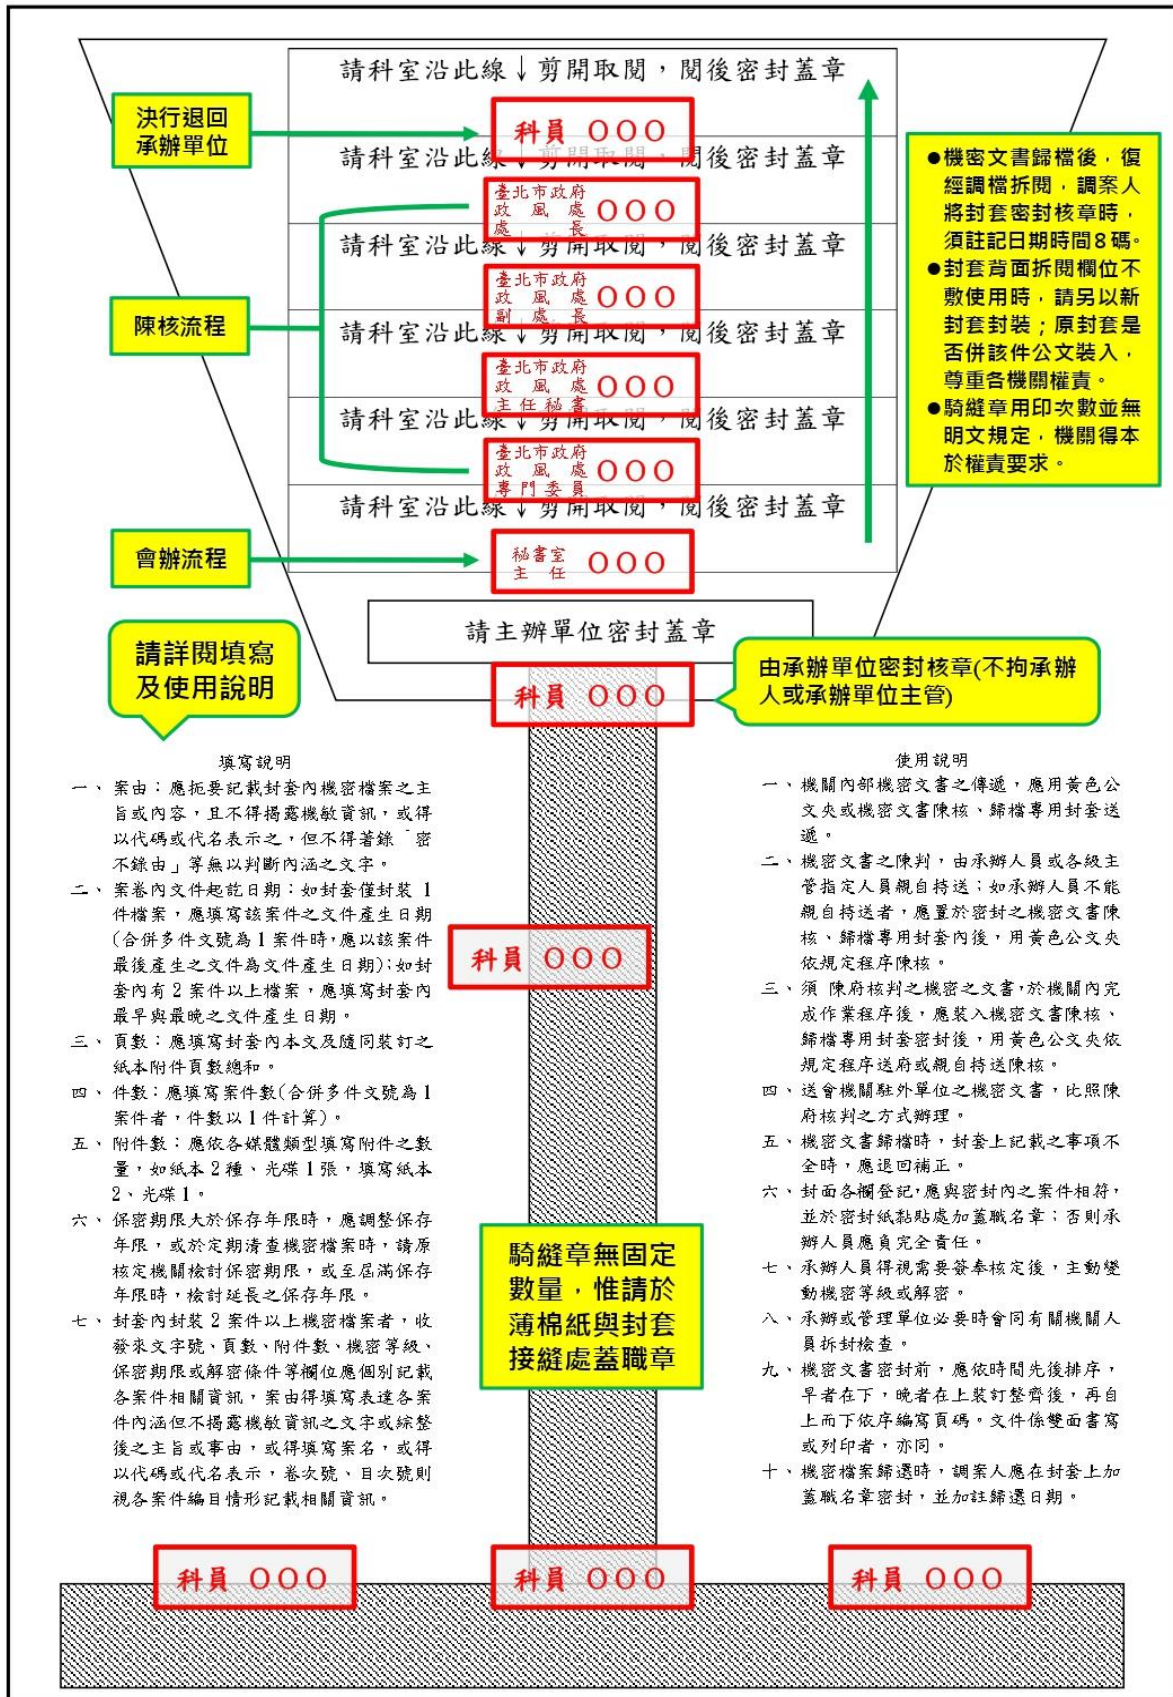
請科室沿此線↓剪開取閱，閱後密封蓋章

決行退回承辦單位

科員 ＯＯＯ

請科室沿此線↓剪開取閱，閱後密封蓋章

臺北市政府政風處處長 ＯＯＯ

請科室沿此線↓剪開取閱，閱後密封蓋章

陳核流程

臺北市政府政風處副處長 ＯＯＯ

請科室沿此線↓剪開取閱，閱後密封蓋章

臺北市政府政風處主任秘書 ＯＯＯ

請科室沿此線↓剪開取閱，閱後密封蓋章

臺北市政府政風處專門委員 ＯＯＯ

請科室沿此線↓剪開取閱，閱後密封蓋章

會辦流程

秘書室主任 ＯＯＯ

●機密文書歸檔後，復經調檔拆閱，調案人將封套密封核章時，須註記日期時間8碼。
●封套背面拆閱欄位不敷使用時，請另以新封套封裝；原封套是否併該件公文裝入，尊重各機關權責。
●騎縫章用印次數並無明文規定，機關得本於權責要求。

請主辦單位密封蓋章

請詳閱填寫及使用說明

由承辦單位密封核章(不拘承辦人或承辦單位主管)

科員 ＯＯＯ

填寫說明
一、案由：應扼要記載封套內機密檔案之主旨或內容，且不得揭露機敏資訊，或得以代碼或代名表示之，但不得著錄「密不錄由」等無以判斷內涵之文字。
二、案卷內文件起訖日期：如封套僅封裝1件檔案，應填寫該案件之文件產生日期(合併多件文號為1案件時，應以該案件最後產生之文件為文件產生日期)；如封套內有2案件以上檔案，應填寫封套內最早與最晚之文件產生日期。
三、頁數：應填寫封套內本文及隨同裝訂之紙本附件頁數總和。
四、件數：應填寫案件數(合併多件文號為1案件者，件數以1件計算)。
五、附件數：應依各媒體類型填寫附件之數量，如紙本2種、光碟1張，填寫紙本2、光碟1。
六、保密期限大於保存年限時，應調整保存年限，或於定期清查機密檔案時，請原核定機關檢討保密期限，或至屆滿保存年限時，檢討延長之保存年限。
七、封套內封裝2案件以上機密檔案者，收發來文字號、頁數、附件數、機密等級、保密期限或解密條件等欄位應個別記載各案件相關資訊，案由得填寫表達各案件內涵但不揭露機敏資訊之文字或綜整後之主旨或事由，或得填寫案名，或得以代碼或代名表示，卷次號、目次號則視各案件編目情形記載相關資訊。

科員 ＯＯＯ

騎縫章無固定數量，惟請於薄棉紙與封套接縫處蓋職章

使用說明
一、機關內部機密文書之傳遞，應用黃色公文夾或機密文書陳核、歸檔專用封套送遞。
二、機密文書之陳判，由承辦人員或各級主管指定人員親自持送；如承辦人員不能親自持送者，應置於密封之機密文書陳核、歸檔專用封套內後，用黃色公文夾依規定程序陳核。
三、須陳府核判之機密之文書，於機關內完成作業程序後，應裝入機密文書陳核、歸檔專用封套密封後，用黃色公文夾依規定程序送府或親自持送陳核。
四、送會機關駐外單位之機密文書，比照陳府核判之方式辦理。
五、機密文書歸檔時，封套上記載之事項不全時，應退回補正。
六、封面各欄登記，應與密封內之案件相符，並於密封紙黏貼處加蓋職名章；否則承辦人員應負完全責任。
七、承辦人員得視需要簽奉核定後，主動變動機密等級或解密。
八、承辦或管理單位必要時會同有關機關人員拆封檢查。
九、機密文書密封前，應依時間先後排序，早者在下，晚者在上裝訂整齊後，再自上而下依序編寫頁碼。文件係雙面書寫或列印者，亦同。
十、機密檔案歸還時，調案人應在封套上加蓋職名章密封，並加註歸還日期。

科員 ＯＯＯ

科員 ＯＯＯ

科員 ＯＯＯ